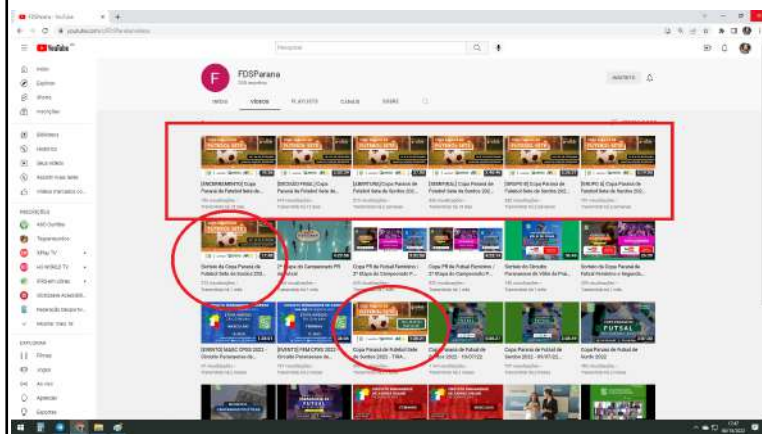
FDSParana - YouTube

youtube.com/c/FDSParana/videos

YouTube

Pesquisar

Início
Explorar
Shorts
Inscrições

Biblioteca
Histórico
Seus vídeos
Assistir mais tarde
Vídeos marcados co...

INSCRIÇÕES

FDSParana

INSCRITO

INÍCIO   VÍDEOS   PLAYLISTS   CANAIS   SOBRE

[ENCERRAMENTO] Copa Paraná de Futebol Sete de...
[DECISÃO FINAL] Copa Paraná de Futebol Sete de...
[SEMIFINAL] Copa Paraná de Futebol Sete de Sorteio 202...
[SEMIFINAL] Copa Paraná de Futebol Sete de Sorteio 202...
[GRUPO B] Copa Paraná de Futebol Sete de Sorteio 202...
[GRUPO A] Copa Paraná de Futebol Sete de Sorteio 202...

Sorteio da Copa Paraná de Futebol Sete de Sorteio 202...
2ª Etapa do Campeonato PR Futsal
Copa PR de Futsal Feminino / 2ª Etapa do Campeonato P...
Copa PR de Futsal Feminino / 2ª Etapa do Campeonato P...
Sorteio do Circuito Paranaense de Vôlei de Praia...
Sorteio da Copa Paraná de Futsal Feminino e Segunda...

[EVENTO] Circuito Paranaense de...
[EVENTO] Circuito Paranaense de...
Copa Paraná de Futebol Sete de Sorteio 2022 - FINA...
Copa Paraná de Futsal de Sorteio 2022 - 10/07/22
Copa Paraná de Futsal de Sorteio 2022 - 09/07/22
Copa Paraná de Futsal de Sorteio 2022

FUTSAL

EXPLORAR
Filmes
Jogos
Ao vivo
Aprender
Esportes